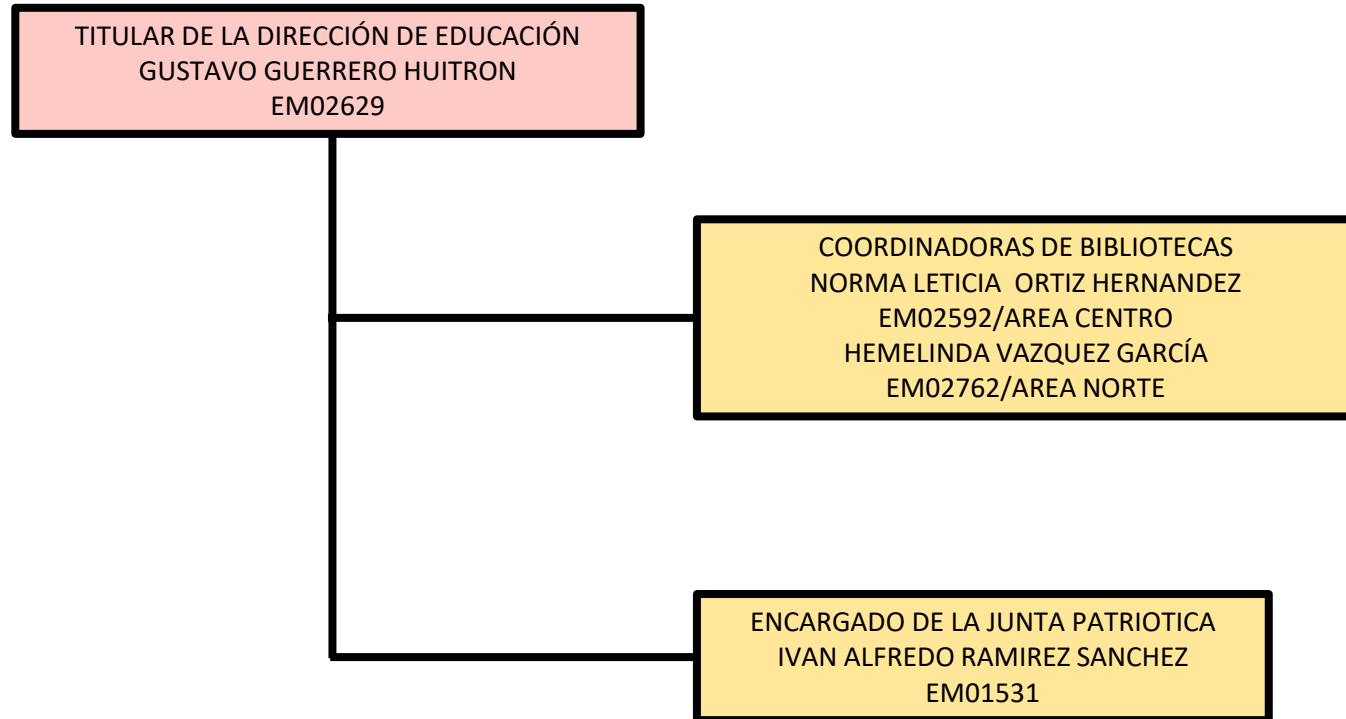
TITULAR DE LA DIRECCIÓN DE EDUCACIÓN
GUSTAVO GUERRERO HUITRON
EM02629

COORDINADORAS DE BIBLIOTECAS
NORMA LETICIA ORTIZ HERNANDEZ
EM02592/AREA CENTRO
HEMELINDA VAZQUEZ GARCÍA
EM02762/AREA NORTE

ENCARGADO DE LA JUNTA PATRIOTICA
IVAN ALFREDO RAMIREZ SANCHEZ
EM01531